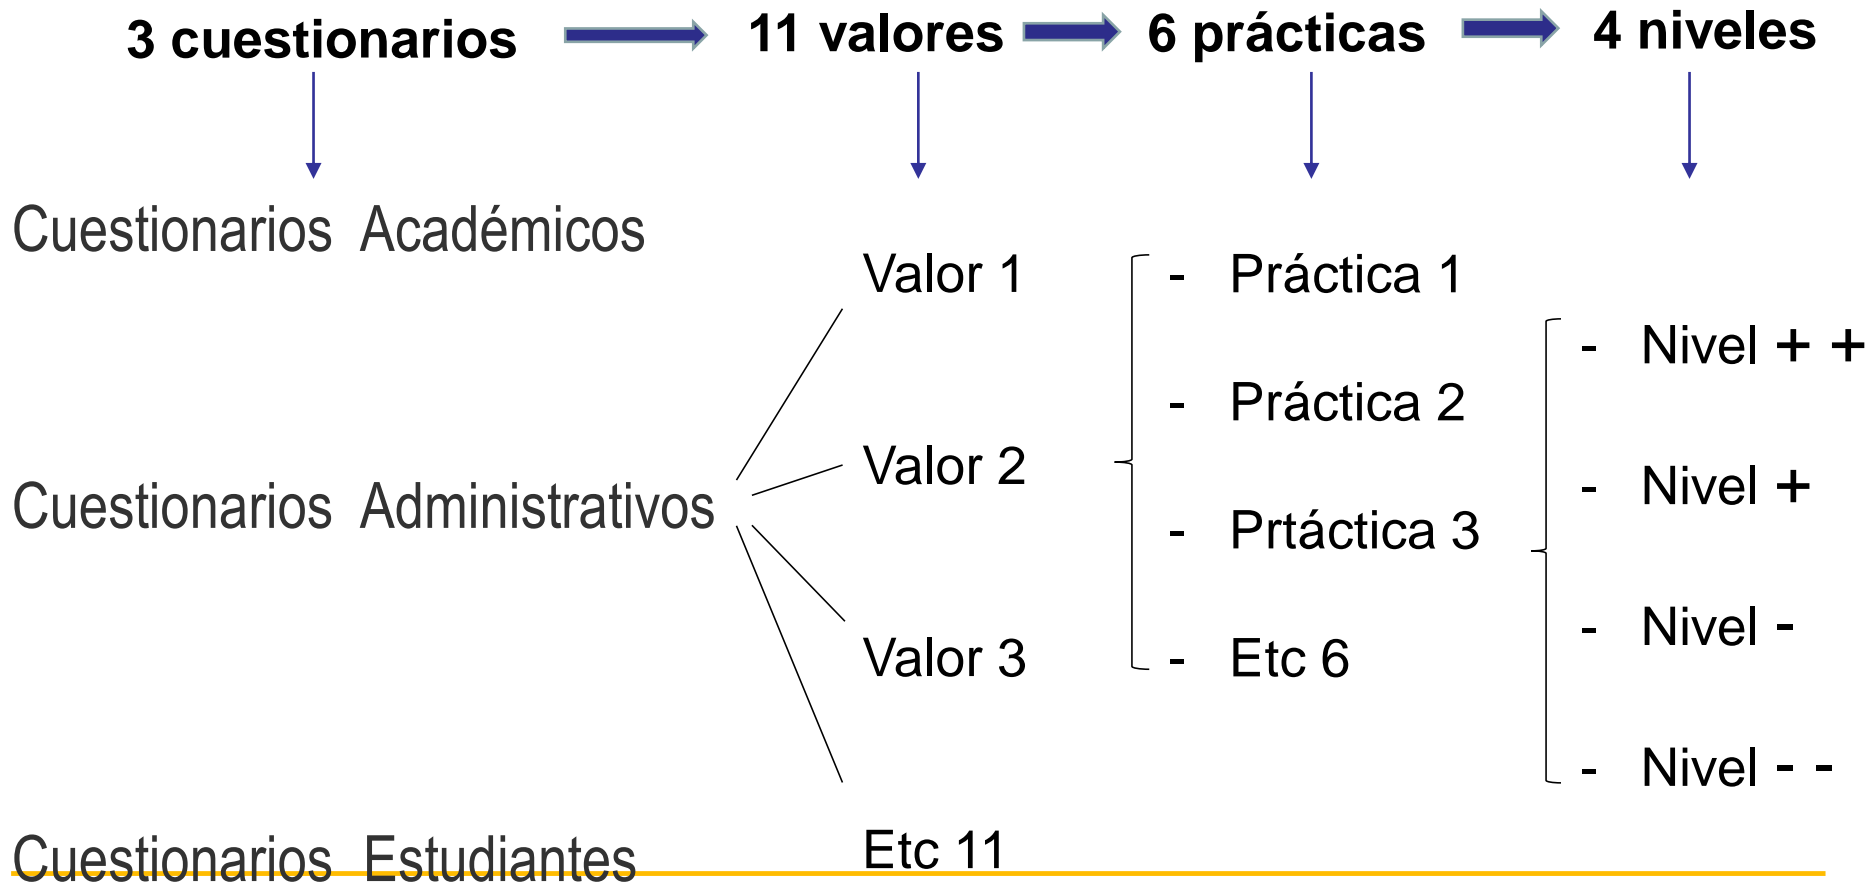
3 cuestionarios 11 valores 6 prácticas 4 niveles

Cuestionarios Académicos

Cuestionarios Administrativos

Cuestionarios Estudiantes

Valor 1

Valor 2

Valor 3

Etc 11

- Práctica 1
- Práctica 2
- Prtáctica 3
- Etc 6

- Nivel + +
- Nivel +
- Nivel -
- Nivel - -